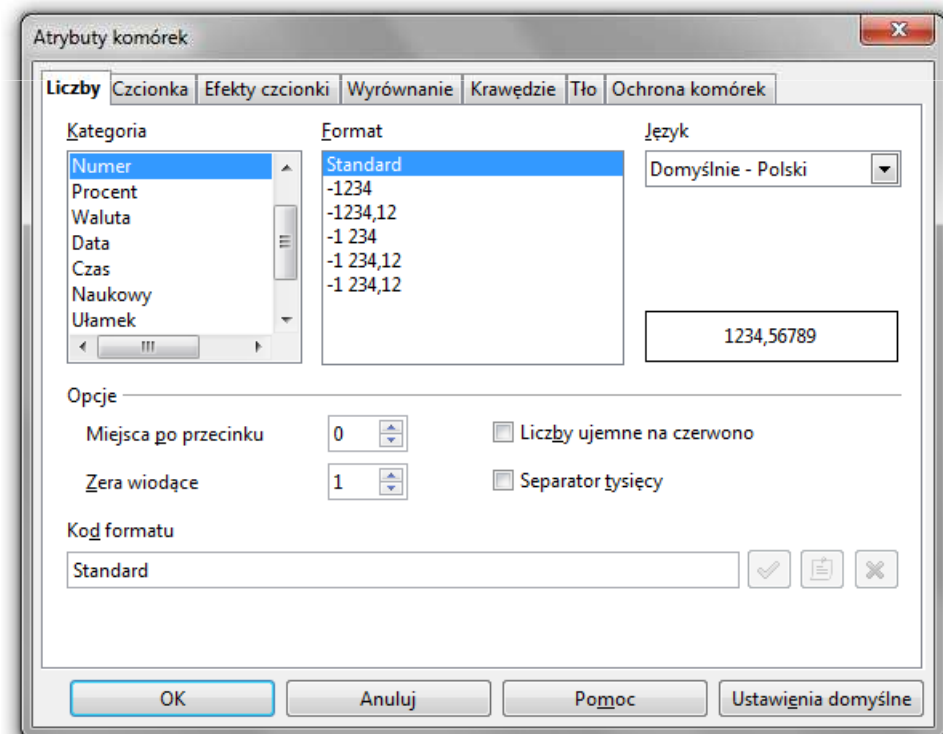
Atrybuty komórek

Liczby Czcionka Efekty czcionki Wyrównanie Krawędzie Tło Ochrona komórek

Kategoria
Numer
Procent
Waluta
Data
Czas
Naukowy
Ułamek

Format
Standard
-1234
-1234,12
-1 234
-1 234,12
-1 234,12

Język
Domyślnie - Polski

1234,56789

Opcje

Miejsca po przecinku 0
Zera wiodące 1

Liczby ujemne na czerwono
Separator tysięcy

Kod formatu
Standard

OK Anuluj Pomoc Ustawienia domyślne